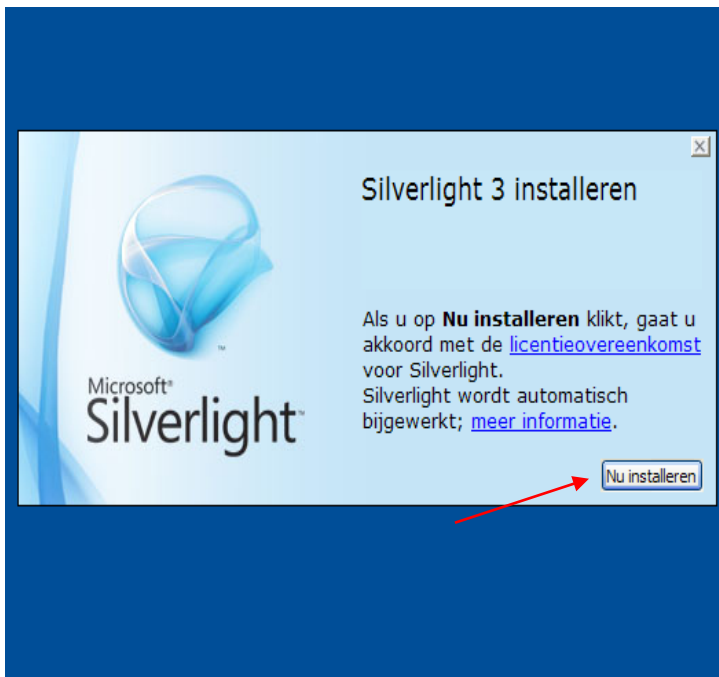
Microsoft® Silverlight™

Silverlight 3 installeren

Als u op **Nu installeren** klikt, gaat u akkoord met de licentieovereenkomst voor Silverlight.
Silverlight wordt automatisch bijgewerkt; meer informatie.

Nu installeren